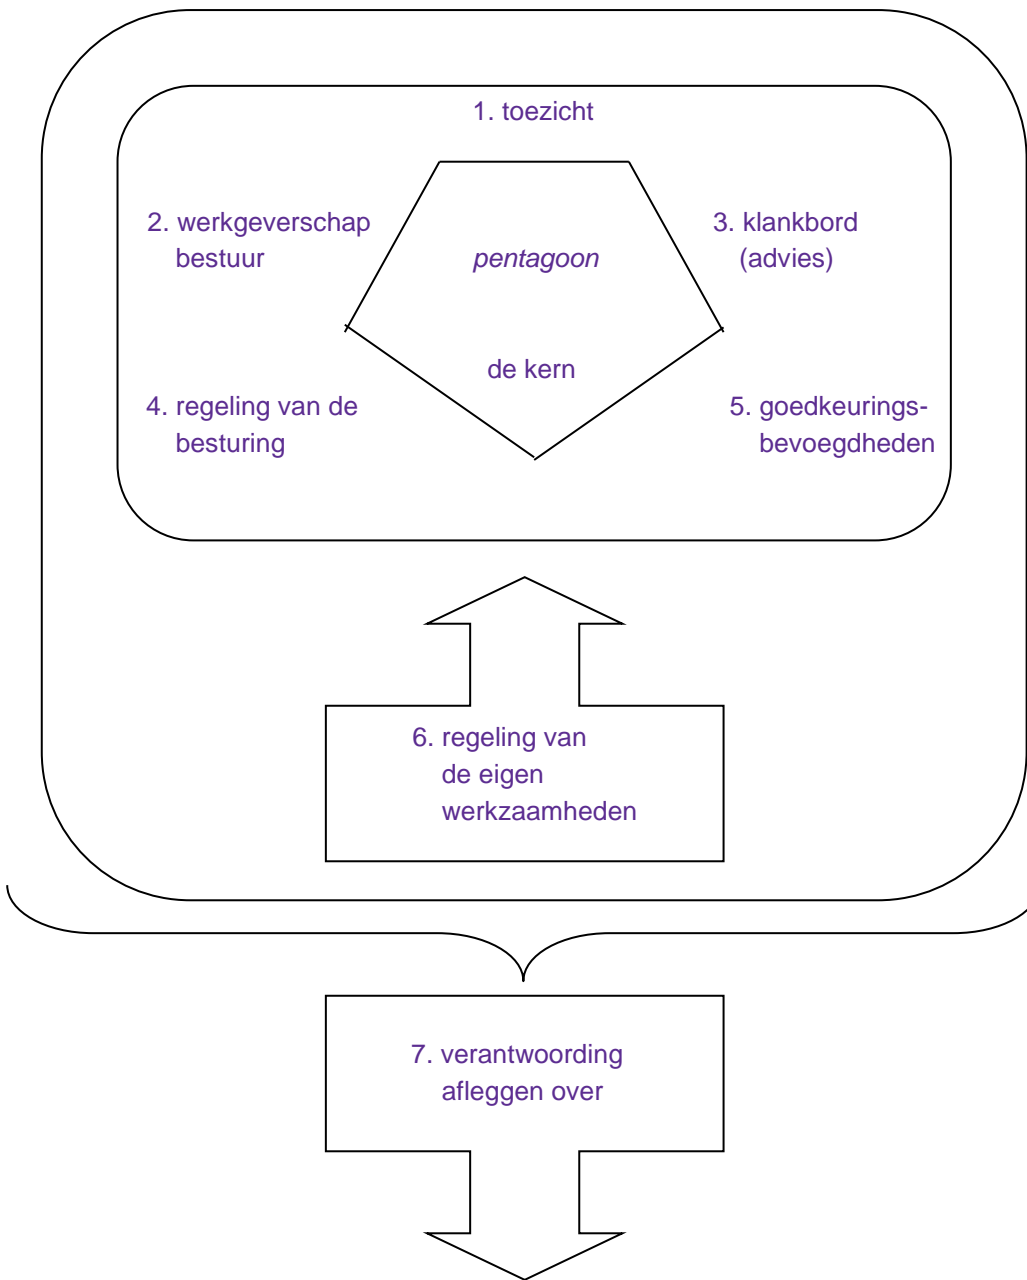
1. toezicht

2. werkgeverschap
bestuur

pentagoon

3. klankbord
(advies)

de kern

4. regeling van de
besturing

5. goedkeuringsbevoegdheden

6. regeling van
de eigen
werkzaamheden

7. verantwoording
afleggen over